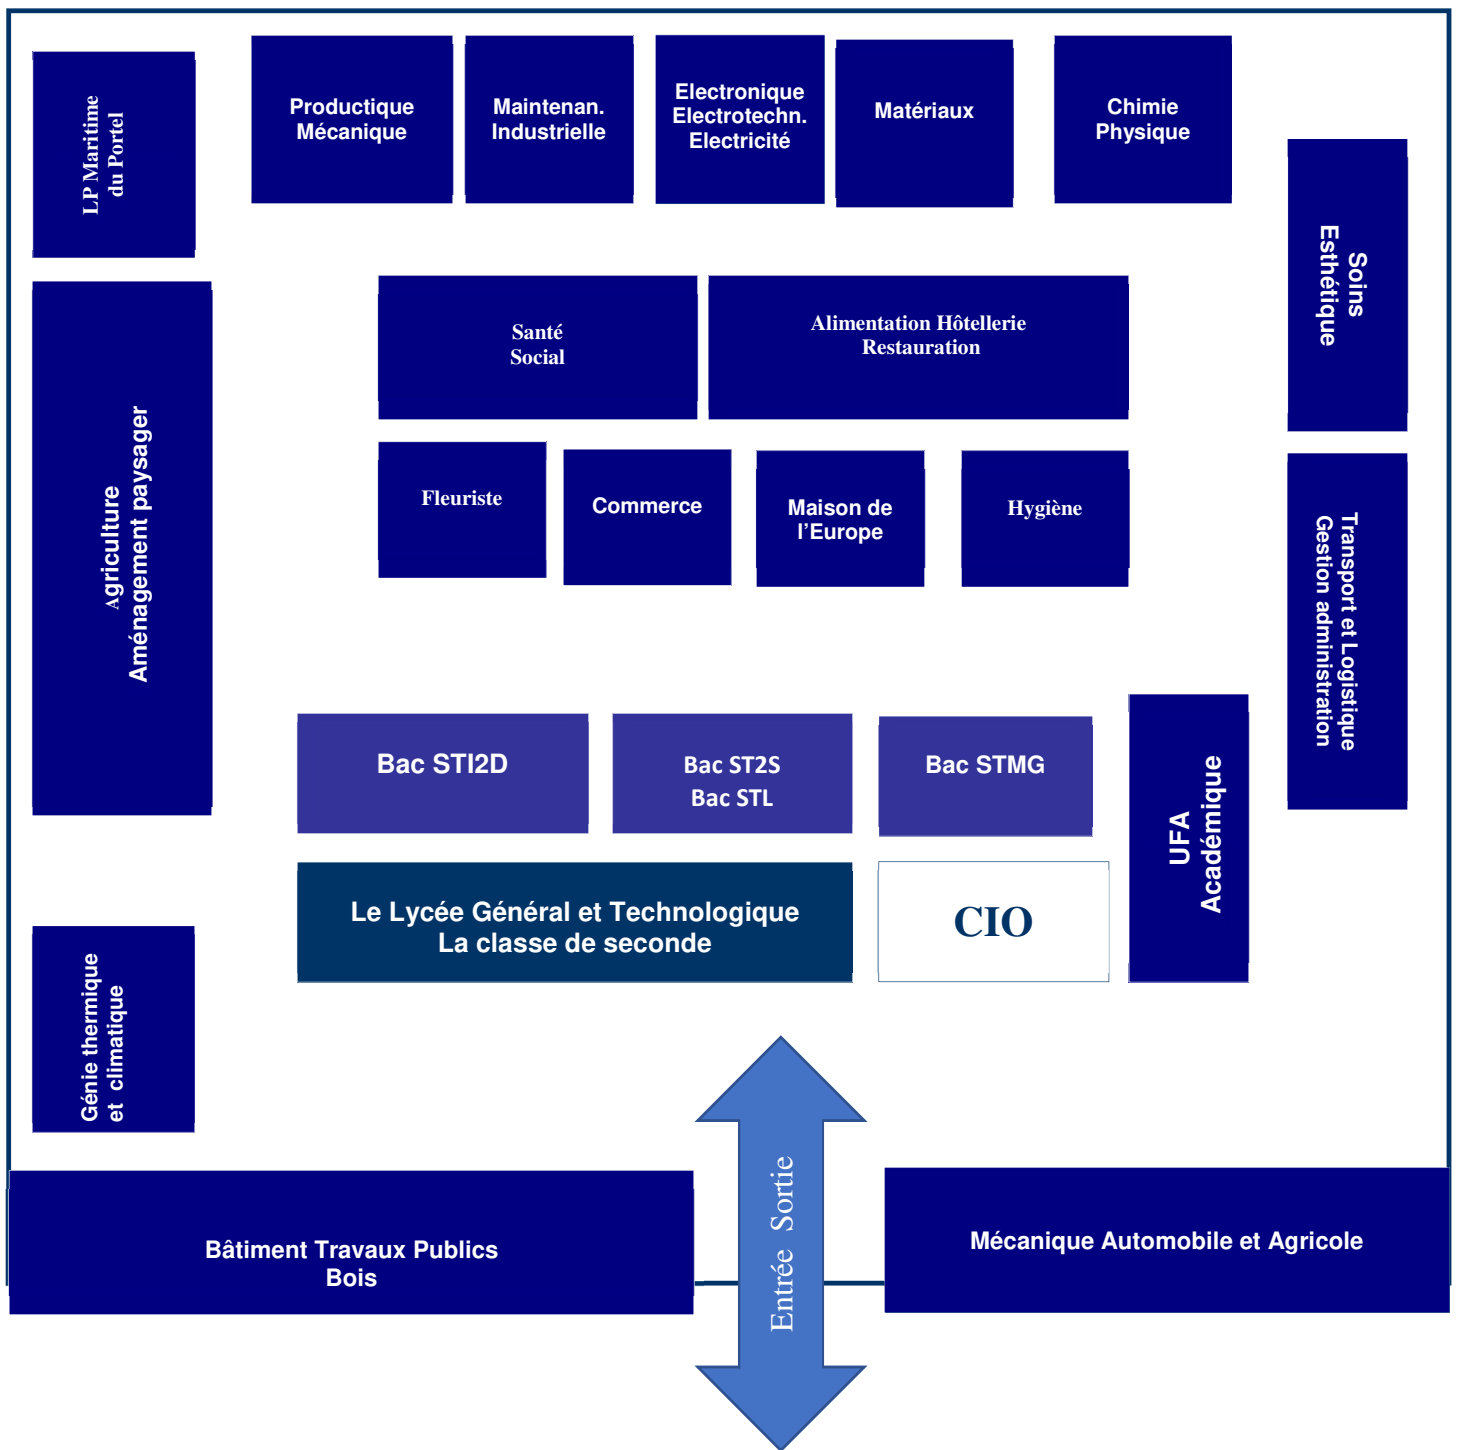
LP Maritime du Portel

Productique Mécanique

Maintenan. Industrielle

Electronique Electrotechn. Electricité

Matériaux

Chimie Physique

Soins Esthétique

Agriculture Aménagement paysager

Santé Social

Alimentation Hôtellerie Restauration

Fleuriste

Commerce

Maison de l'Europe

Hygiène

Transport et Logistique Gestion administration

Bac STI2D

Bac ST2S Bac STL

Bac STMG

UFA Académique

Le Lycée Général et Technologique La classe de seconde

CIO

Génie thermique et climatique

Entrée Sortie

Bâtiment Travaux Publics Bois

Mécanique Automobile et Agricole